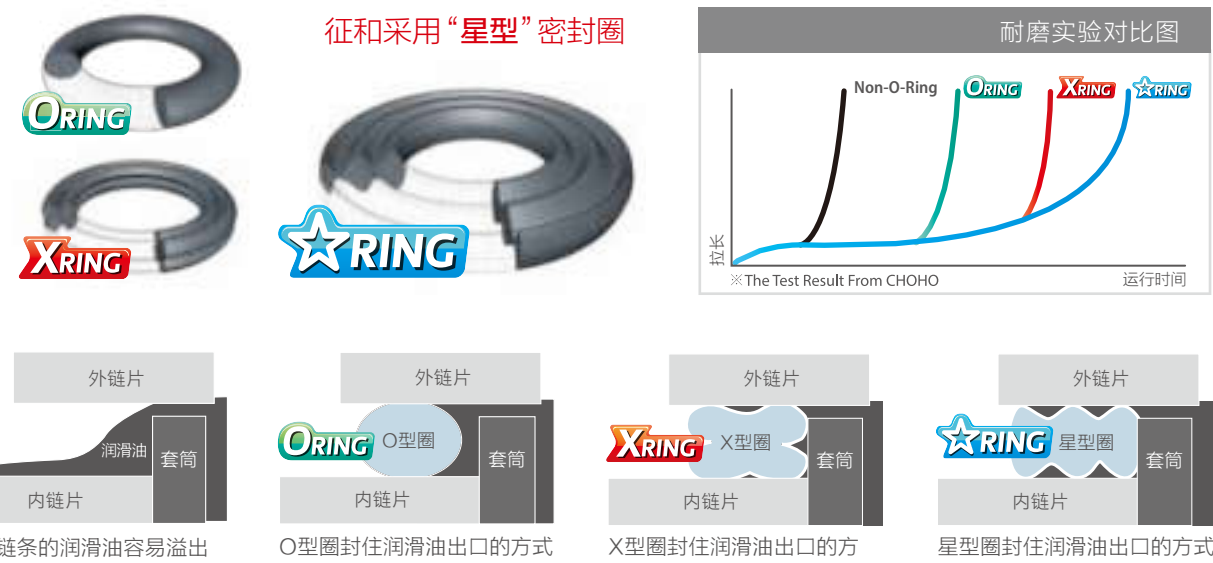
ORING

XRING

征和采用“星型”密封圈

RING

耐磨实验对比图

Non-O-Ring ORING XRING RING

拉长

※The Test Result From CHOHO

运行时间

外链片
润滑油
套筒
内链片
链条的润滑油容易溢出

外链片
ORING O型圈
套筒
内链片
O型圈封住润滑油出口的方式

外链片
XRING X型圈
套筒
内链片
X型圈封住润滑油出口的方

外链片
RING 星型圈
套筒
内链片
星型圈封住润滑油出口的方式